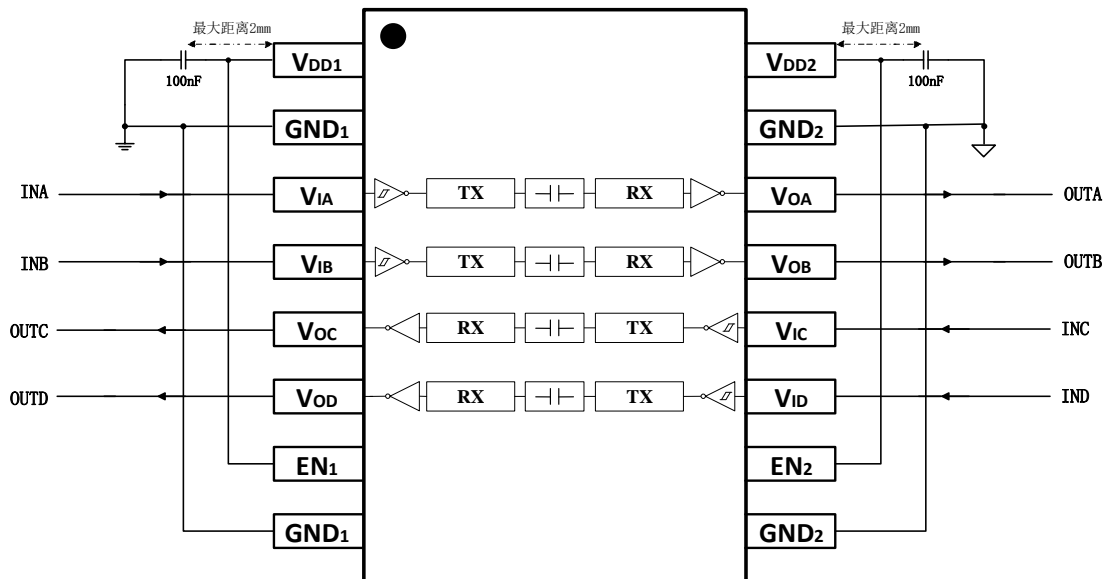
最大距离2mm

100nF

$V_{DD1}$

$GND_1$

INA

$V_{IA}$

INB

$V_{IB}$

OUTC

$V_{OC}$

OUTD

$V_{OD}$

$EN_1$

$GND_1$

TX RX

TX RX

RX TX

RX TX

最大距离2mm

100nF

$V_{DD2}$

$GND_2$

$V_{OA}$

OUTA

$V_{OB}$

OUTB

$V_{IC}$

INC

$V_{ID}$

IND

$EN_2$

$GND_2$